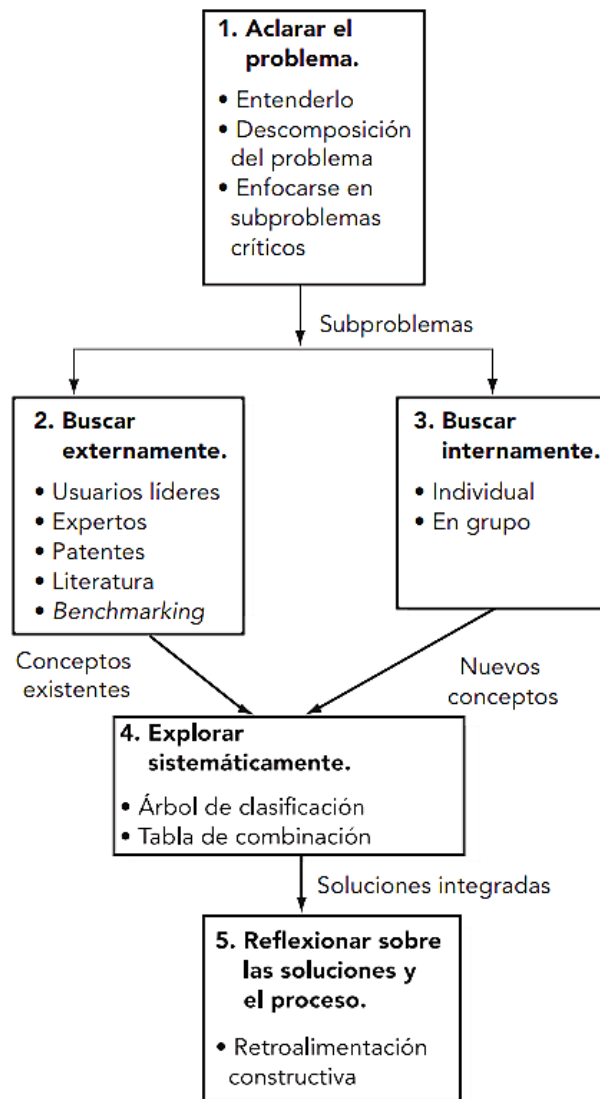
1. Aclarar el problema.

• Entenderlo
• Descomposición del problema
• Enfocarse en subproblemas críticos

Subproblemas

2. Buscar externamente.

• Usuarios líderes
• Expertos
• Patentes
• Literatura
• *Benchmarking*

3. Buscar internamente.

• Individual
• En grupo

Conceptos existentes

Nuevos conceptos

4. Explorar sistemáticamente.

• Árbol de clasificación
• Tabla de combinación

Soluciones integradas

5. Reflexionar sobre las soluciones y el proceso.

• Retroalimentación constructiva